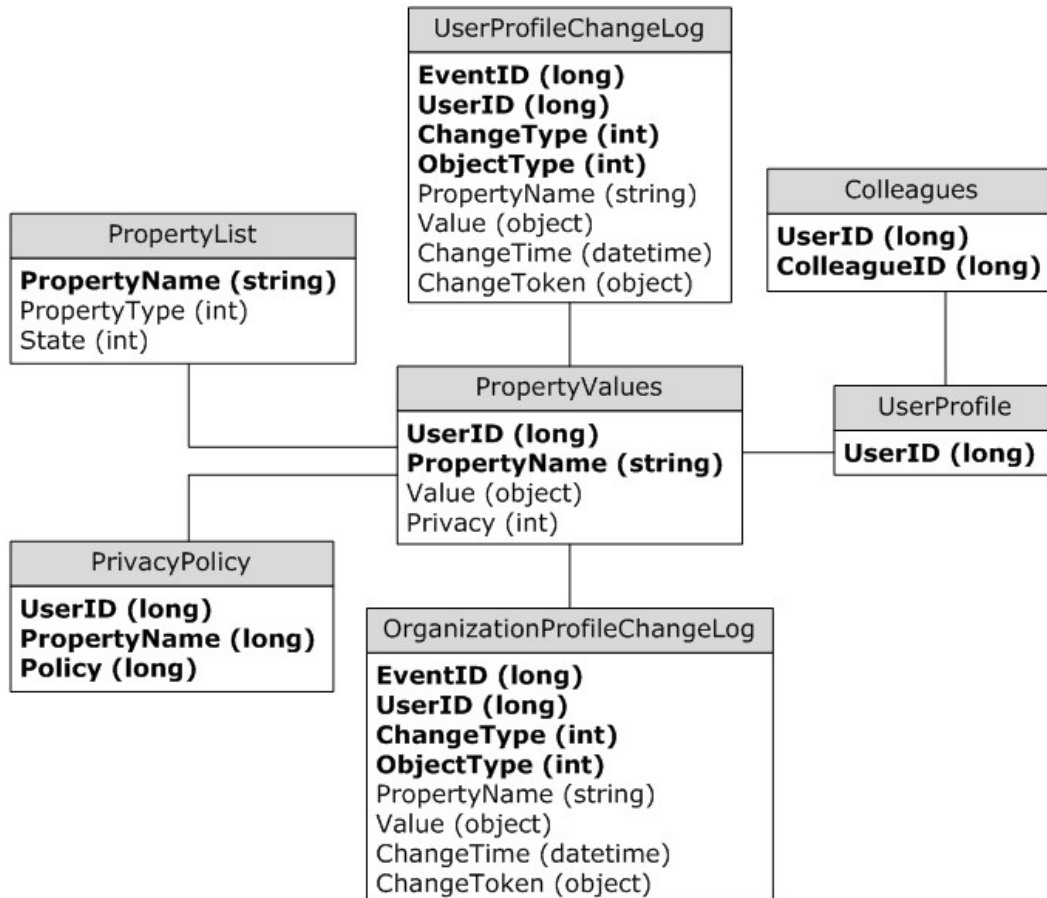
UserProfileChangeLog

EventID (long)
UserID (long)
ChangeType (int)
ObjectType (int)
PropertyName (string)
Value (object)
ChangeTime (datetime)
ChangeToken (object)

Colleagues

UserID (long)
ColleagueID (long)

PropertyList

PropertyName (string)
PropertyType (int)
State (int)

PropertyValues

UserID (long)
PropertyName (string)
Value (object)
Privacy (int)

UserProfile

UserID (long)

PrivacyPolicy

UserID (long)
PropertyName (long)
Policy (long)

OrganizationProfileChangeLog

EventID (long)
UserID (long)
ChangeType (int)
ObjectType (int)
PropertyName (string)
Value (object)
ChangeTime (datetime)
ChangeToken (object)